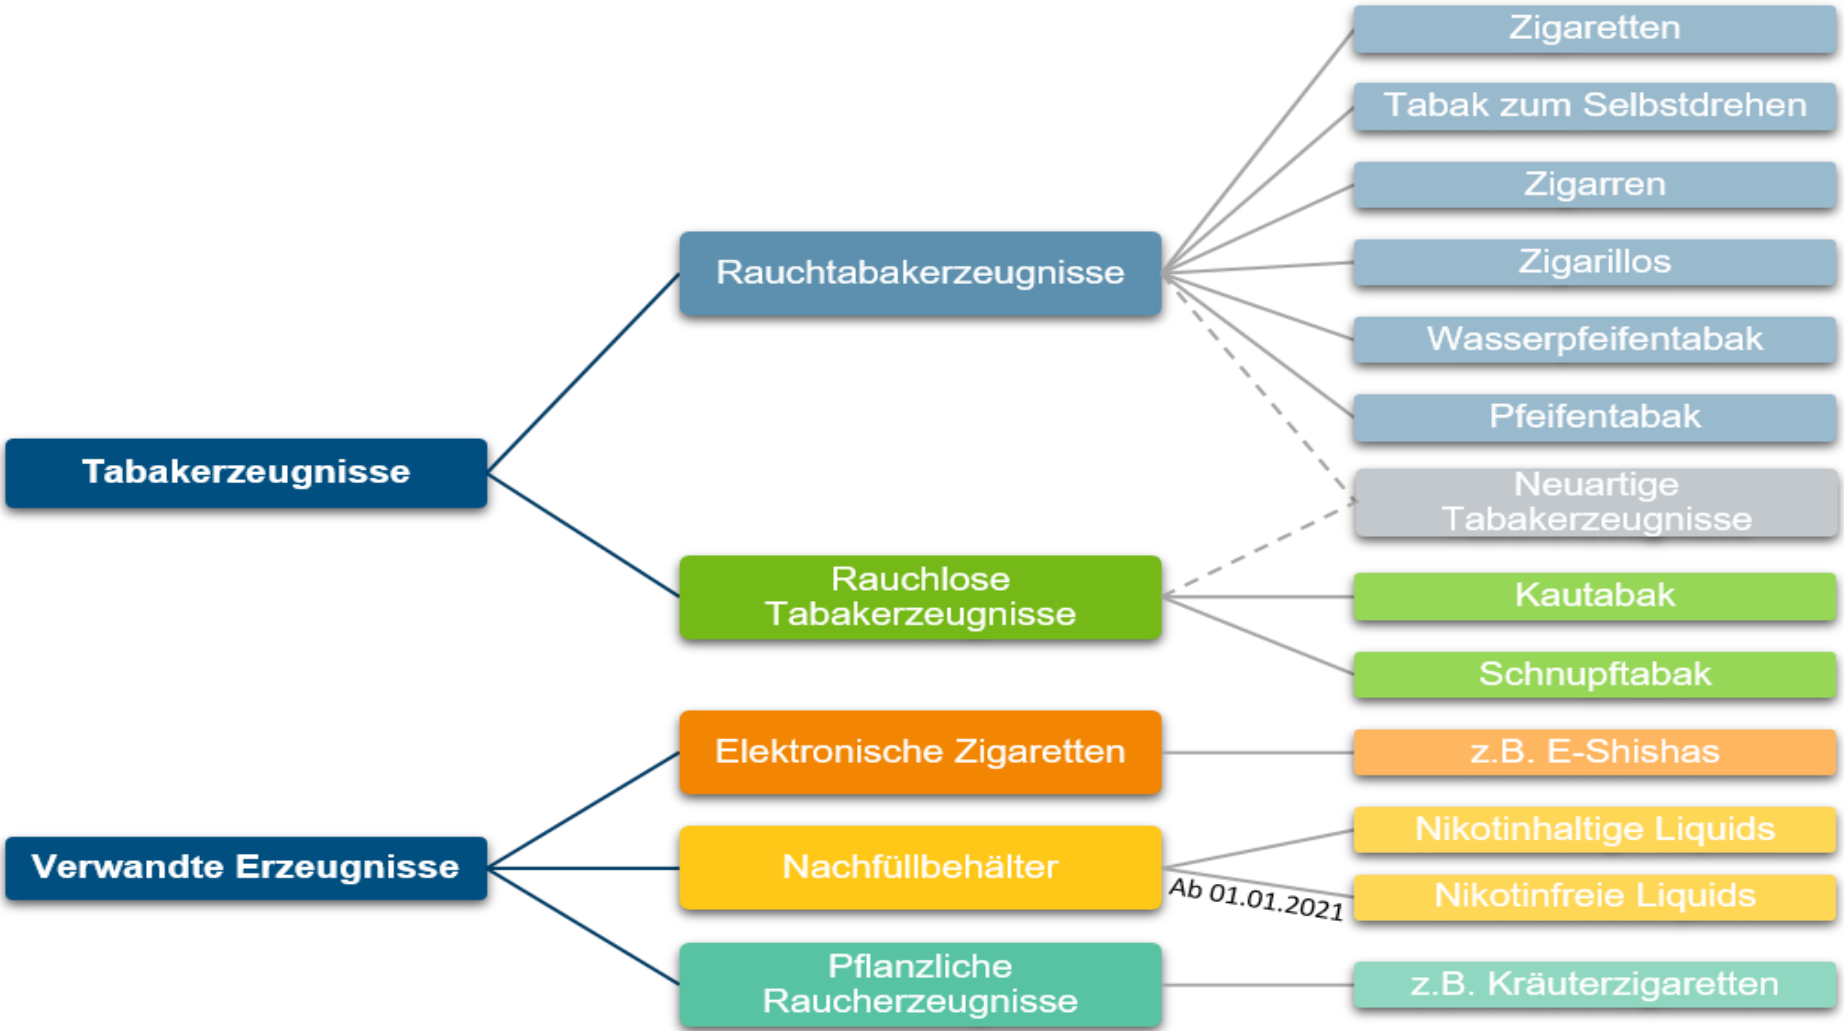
Tabakerzeugnisse

Rauchtabakerzeugnisse

Zigaretten

Tabak zum Selbstdrehen

Zigarren

Zigarillos

Wasserpfeifentabak

Pfeifentabak

Neuartige Tabakerzeugnisse

Rauchlose Tabakerzeugnisse

Kautabak

Schnupftabak

Verwandte Erzeugnisse

Elektronische Zigaretten

z.B. E-Shishas

Nachfüllbehälter

Nikotinhaltige Liquids

Ab 01.01.2021

Nikotinfreie Liquids

Pflanzliche Raucherzeugnisse

z.B. Kräuterzigaretten